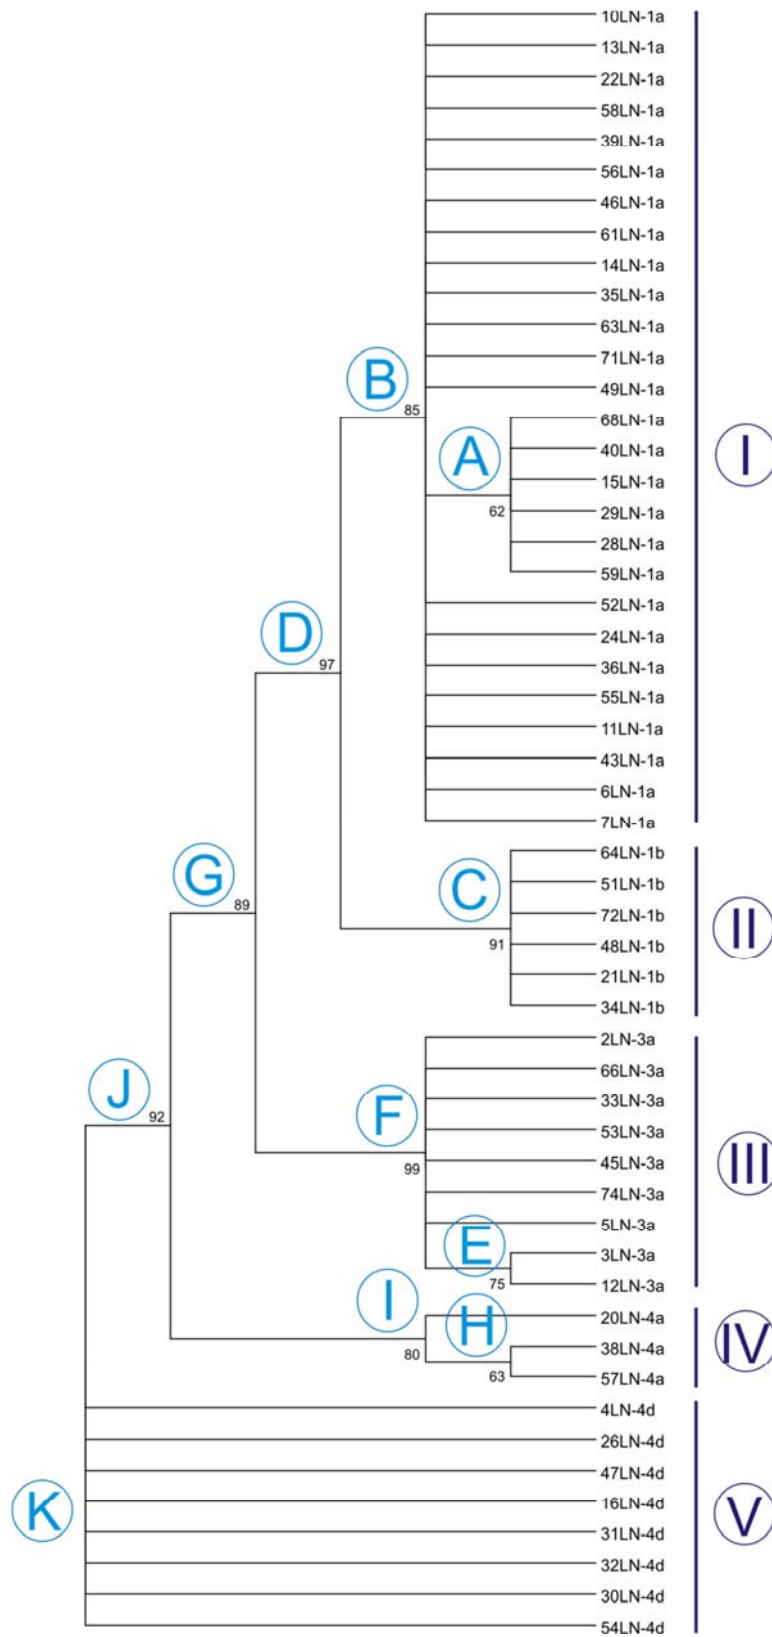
10LN-1a
13LN-1a
22LN-1a
58LN-1a
39LN-1a
56LN-1a
46LN-1a
61LN-1a
14LN-1a
35LN-1a
63LN-1a
71LN-1a
B
85
49LN-1a
68LN-1a
A
40LN-1a
15LN-1a
62
29LN-1a
28LN-1a
59LN-1a
52LN-1a
D
97
24LN-1a
36LN-1a
55LN-1a
11LN-1a
43LN-1a
6LN-1a
7LN-1a
I
64LN-1b
G
89
C
51LN-1b
72LN-1b
91
48LN-1b
21LN-1b
34LN-1b
II
2LN-3a
66LN-3a
J
92
33LN-3a
F
53LN-3a
99
45LN-3a
74LN-3a
5LN-3a
E
3LN-3a
75
12LN-3a
III
I
H
20LN-4a
80
38LN-4a
63
57LN-4a
IV
4LN-4d
26LN-4d
47LN-4d
K
16LN-4d
31LN-4d
32LN-4d
30LN-4d
54LN-4d
V